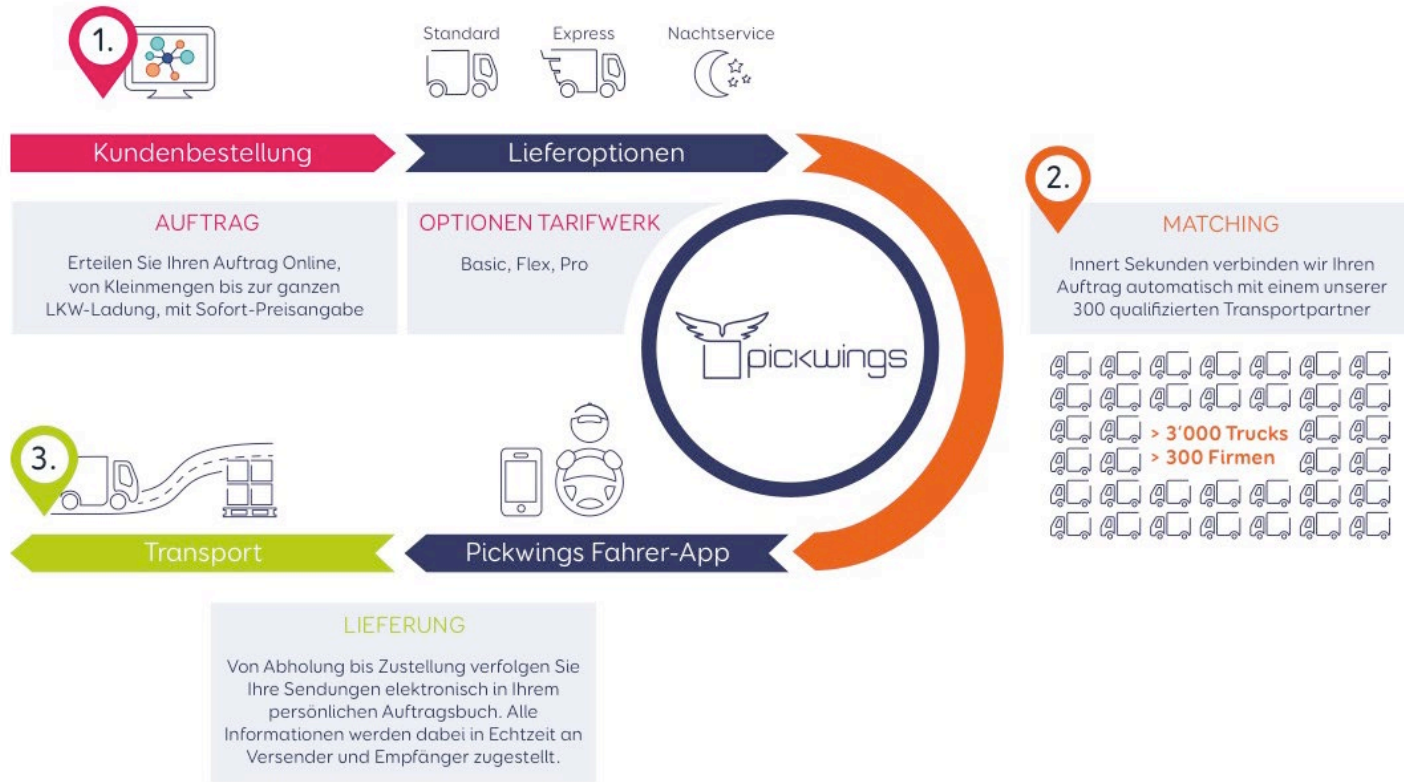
1.

Standard

Express

Nachtservice

Kundenbestellung

Lieferoptionen

AUFTRAG

Erteilen Sie Ihren Auftrag Online, von Kleinmengen bis zur ganzen LKW-Ladung, mit Sofort-Preisangabe

OPTIONEN TARIFWERK

Basic, Flex, Pro

pickwings

2.

MATCHING

Innert Sekunden verbinden wir Ihren Auftrag automatisch mit einem unserer 300 qualifizierten Transportpartner

> 3'000 Trucks
> 300 Firmen

3.

Transport

Pickwings Fahrer-App

LIEFERUNG

Von Abholung bis Zustellung verfolgen Sie Ihre Sendungen elektronisch in Ihrem persönlichen Auftragsbuch. Alle Informationen werden dabei in Echtzeit an Versender und Empfänger zugestellt.